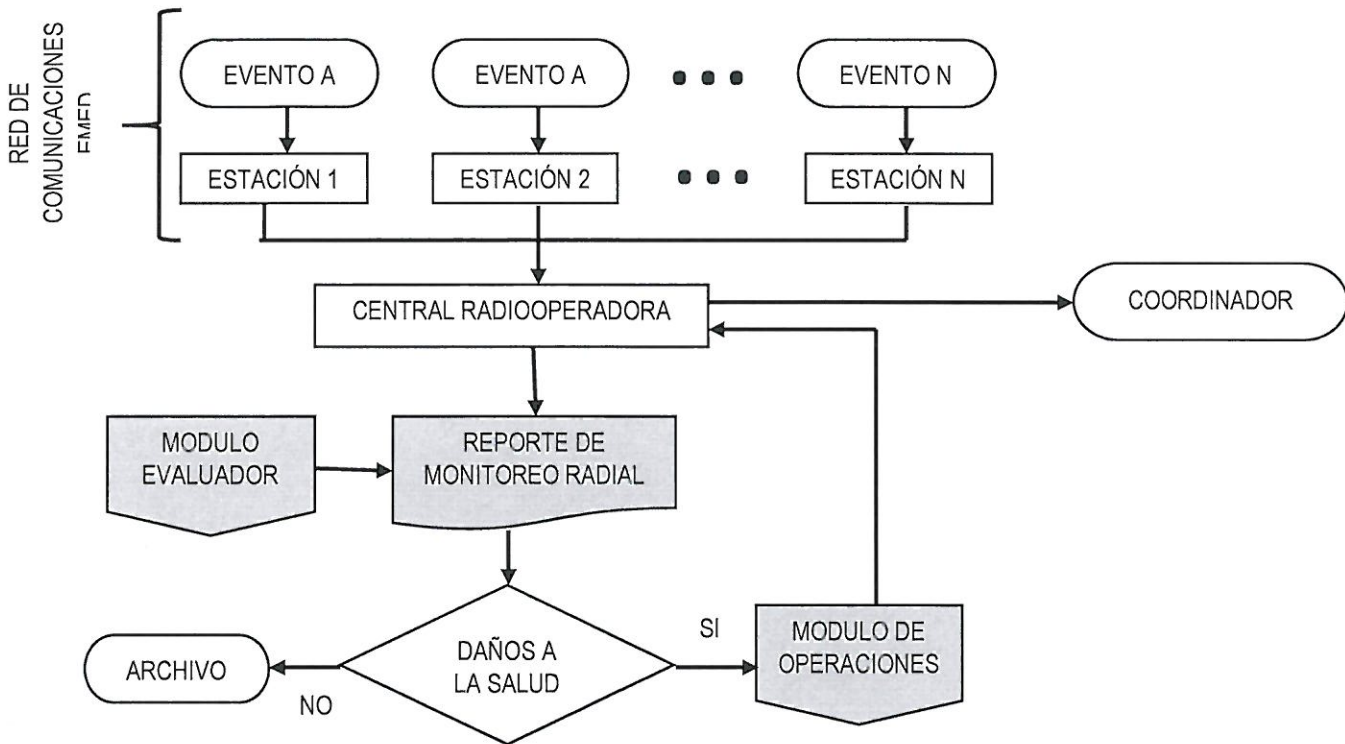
RED DE COMUNICACIONES EMED

EVENTO A

EVENTO A

EVENTO N

ESTACIÓN 1

ESTACIÓN 2

ESTACIÓN N

CENTRAL RADIOOPERADORA

COORDINADOR

MODULO EVALUADOR

REPORTE DE MONITOREO RADIAL

DAÑOS A LA SALUD

SI

MODULO DE OPERACIONES

ARCHIVO

NO